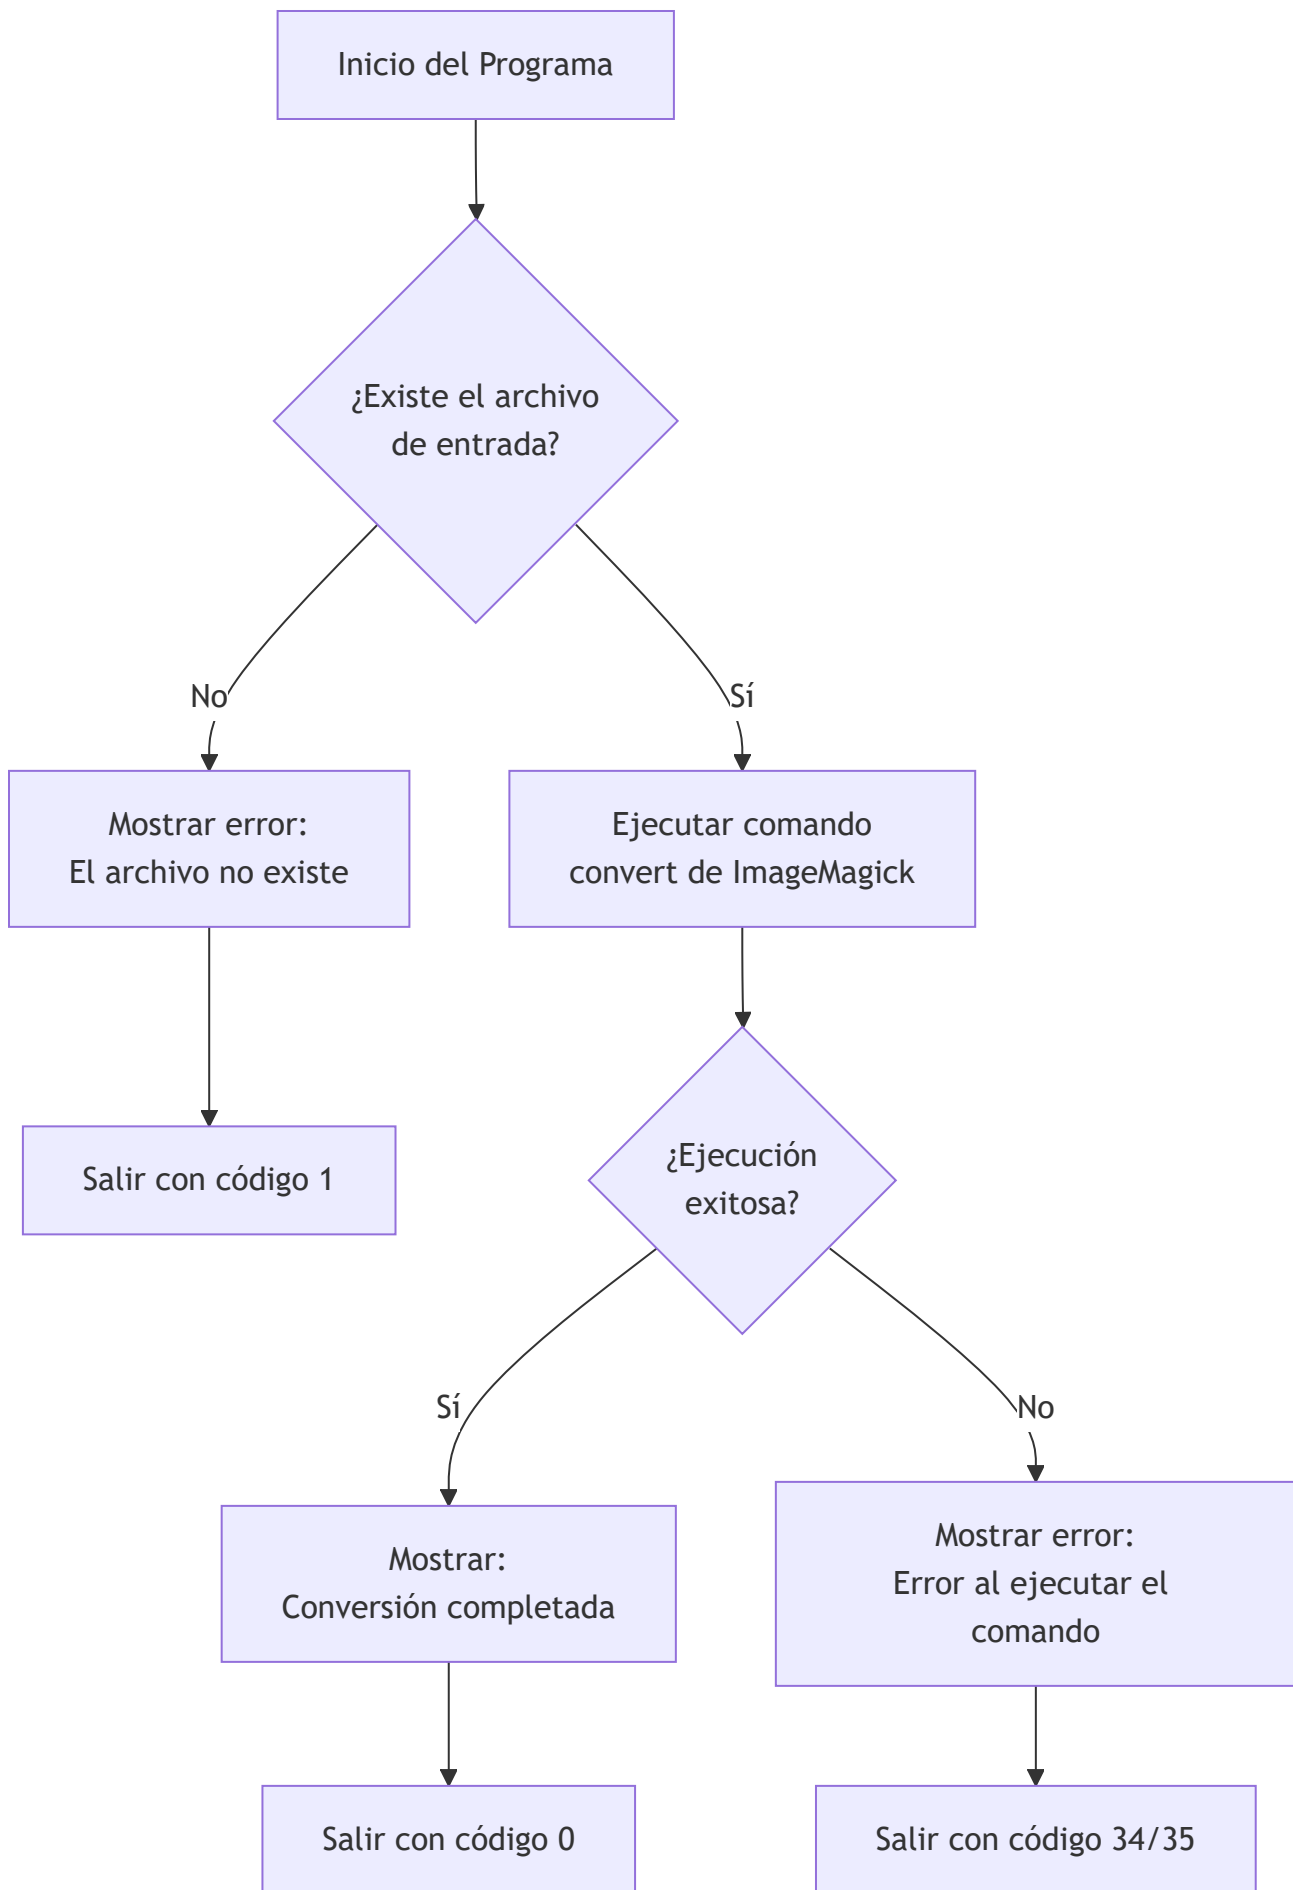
Inicio del Programa

¿Existe el archivo de entrada?

No

Sí

Mostrar error:
El archivo no existe

Ejecutar comando convert de ImageMagick

Salir con código 1

¿Ejecución exitosa?

Sí

No

Mostrar:
Conversión completada

Mostrar error:
Error al ejecutar el comando

Salir con código 0

Salir con código 34/35